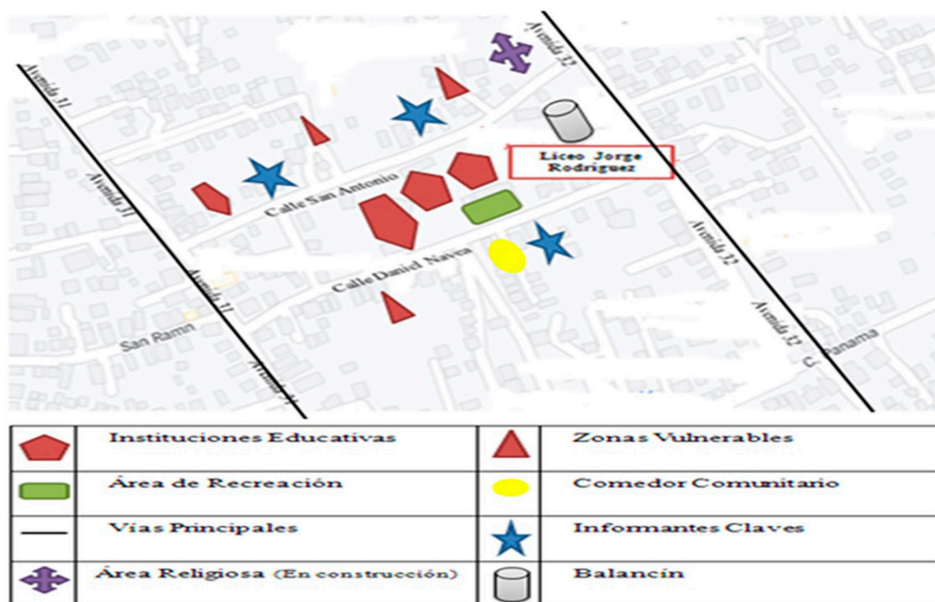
Avenida 11
Avenida 12
Liceo Jorge Rodriguez
Calle San Antonio
Avenida 11
Calle Daniel Navea
Avenida 11
San Ramn
Avenida 11
Avenida 12
Avenida 12
C. Panama

| | Instituciones Educativas | | Zonas Vulnerables |
|---|---|---|---|
| | Área de Recreación | | Comedor Comunitario |
| | Vías Principales | | Informantes Claves |
| | Área Religiosa (En construcción) | | Balancín |